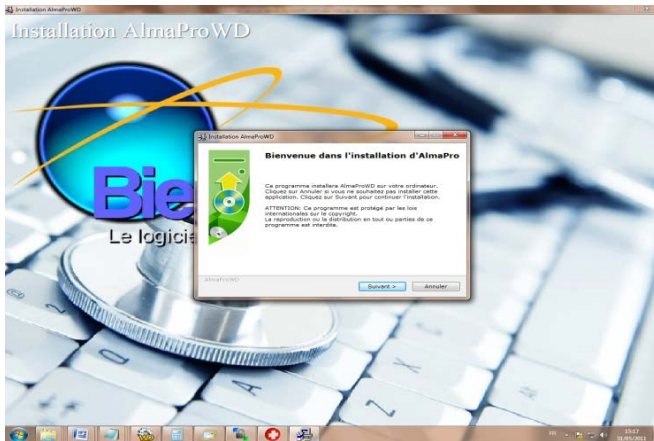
Installation AlmaProWD

Installation AlmaProWD

Bie

Le logici

Installation AlmaProWD

Bienvenue dans l'installation d'AlmaPro

Ce programme installera AlmaProWD sur votre ordinateur. Cliquez sur Annuler si vous ne souhaitez pas installer cette application. Cliquez sur Suivant pour continuer l'installation.

ATTENTION: Ce programme est protégé par les lois internationales sur le copyright. La reproduction ou la distribution en tout ou parties de ce programme est interdite.

AlmaProWD

Suivant >

Annuler

FR

15:17

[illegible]